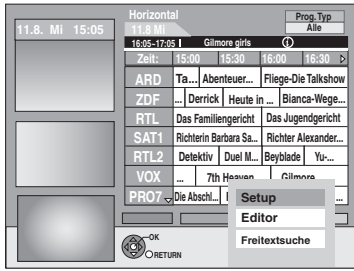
11.8. Mi 15:05

Horizontal
11.8 Mi

Prog. Typ
Alle

16:05–17:05 | Gilmore girls

| Zeit: | 15:00 | 15:30 | 16:00 | 16:30 |
|---|---|---|---|---|
| ARD | Ta... | Abenteuer... | Fliege-Die Talkshow | |
| ZDF | ... | Derrick | Heute in ... | Bianca-Wege... |
| RTL | Das Familiengericht | | Das Jugendgericht | |
| SAT1 | Richterin Barbara Sa... | | Richter Alexander... | |
| RTL2 | Detektiv | Duel M... | Beyblade | Yu-... |
| VOX | ... | 7th Heaven | | Gilmore... |
| PRO7 | Die Abschl... | | | |

Setup
Editor
Freitextsuche

OK
RETURN